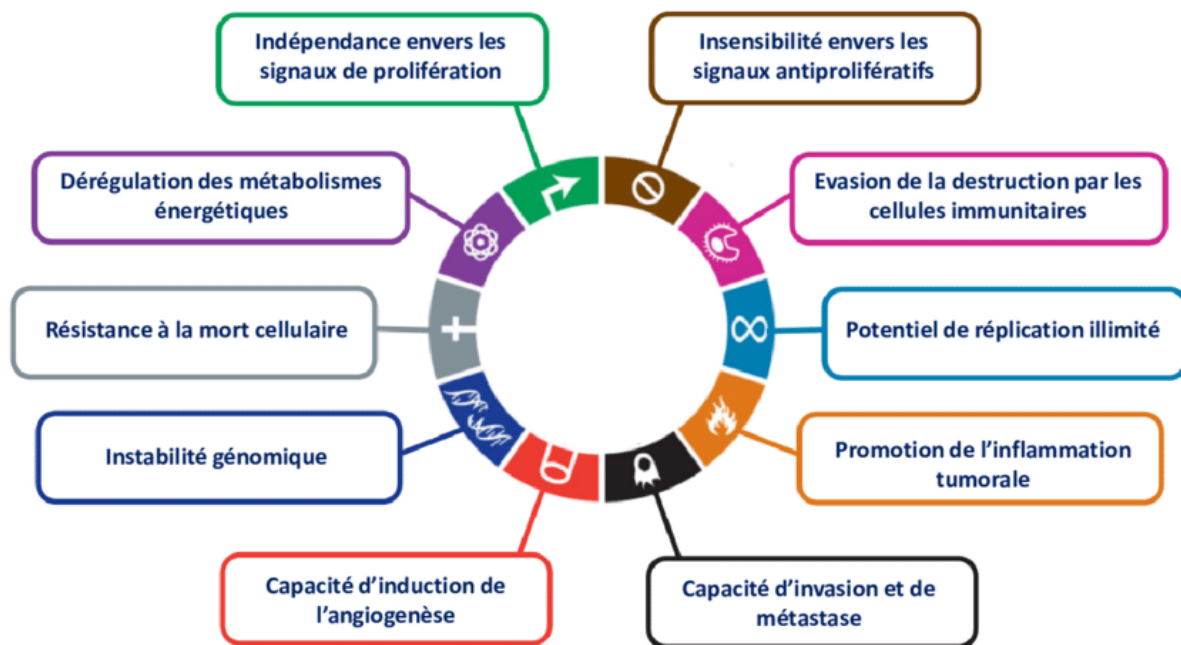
Indépendance envers les signaux de prolifération

Insensibilité envers les signaux antiprolifératifs

Dérégulation des métabolismes énergétiques

Evasion de la destruction par les cellules immunitaires

Résistance à la mort cellulaire

Potentiel de réplication illimité

Instabilité génomique

Promotion de l'inflammation tumorale

Capacité d'induction de l'angiogenèse

Capacité d'invasion et de métastase